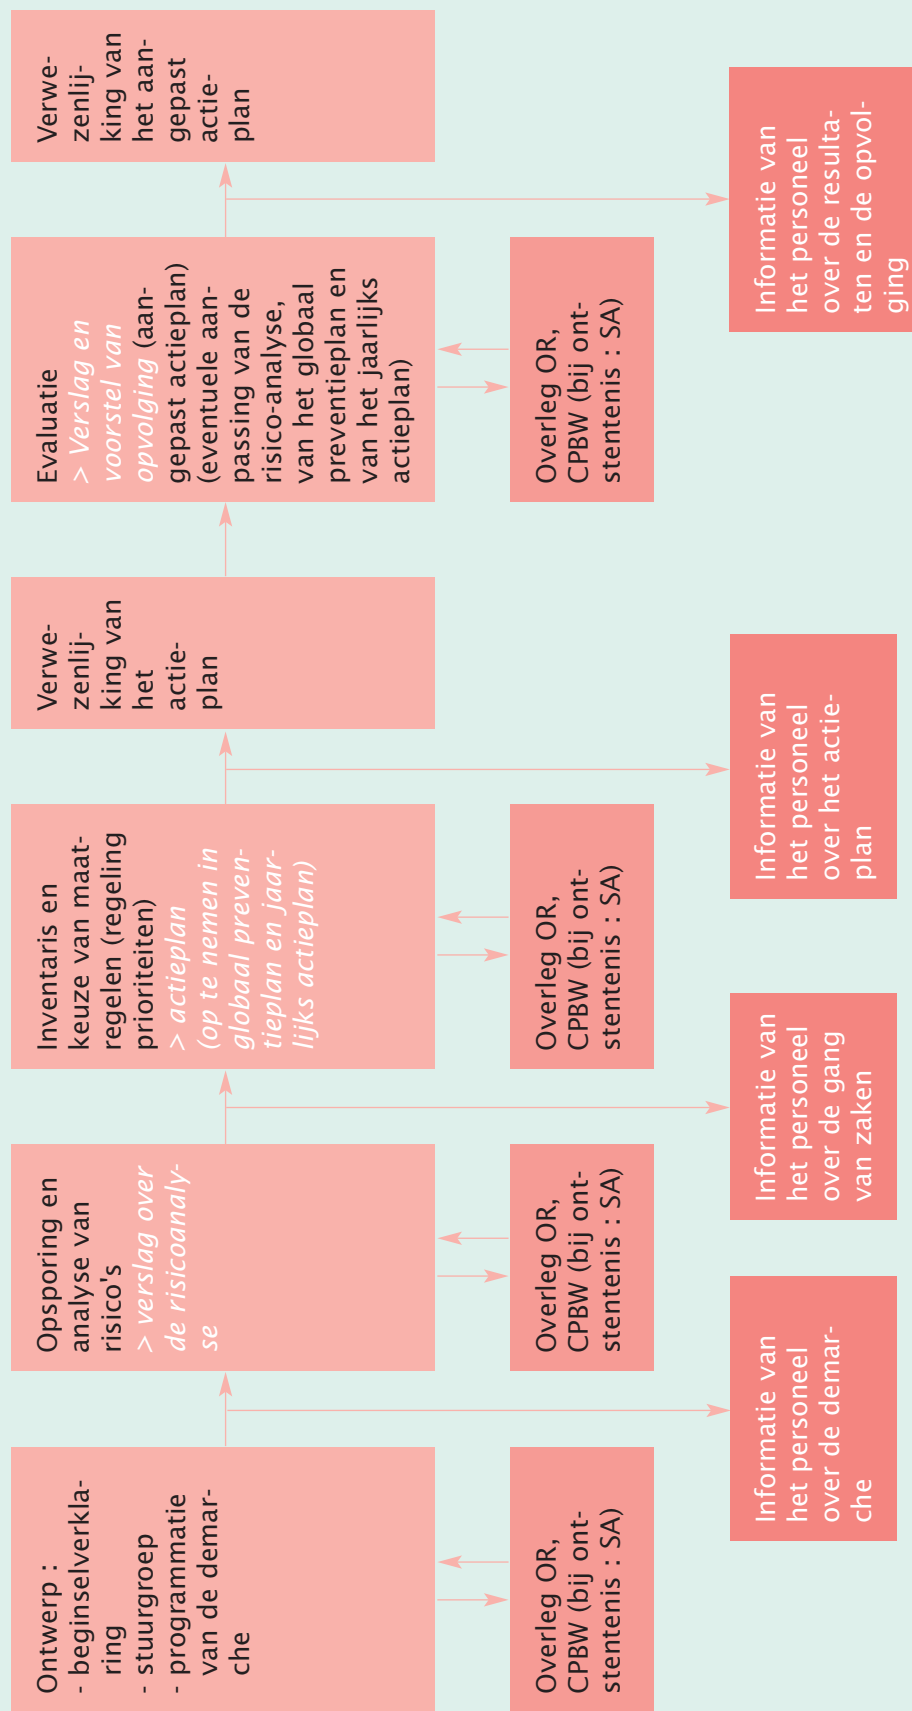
Ontwerp :
- beginselverklaring
- stuurgroep
- programmatie van de demarche

Overleg OR, CPBW (bij ontstentenis : SA)

Informatie van het personeel over de demarche

Opsporing en analyse van risico's
> verslag over de risicoanalyse

Overleg OR, CPBW (bij ontstentenis : SA)

Informatie van het personeel over de gang van zaken

Inventaris en keuze van maatregelen (regeling prioriteiten)
> actieplan (op te nemen in globaal preventieplan en jaarlijks actieplan)

Overleg OR, CPBW (bij ontstentenis : SA)

Informatie van het personeel over het actieplan

Verwezenlijking van het actieplan

Evaluatie
> Verslag en voorstel van opvolging (aangepast actieplan) (eventuele aanpassing van de risico-analyse, van het globaal preventieplan en van het jaarlijks actieplan)

Overleg OR, CPBW (bij ontstentenis : SA)

Informatie van het personeel over de resultaten en de opvolging

Verwezenlijking van het aangepast actieplan